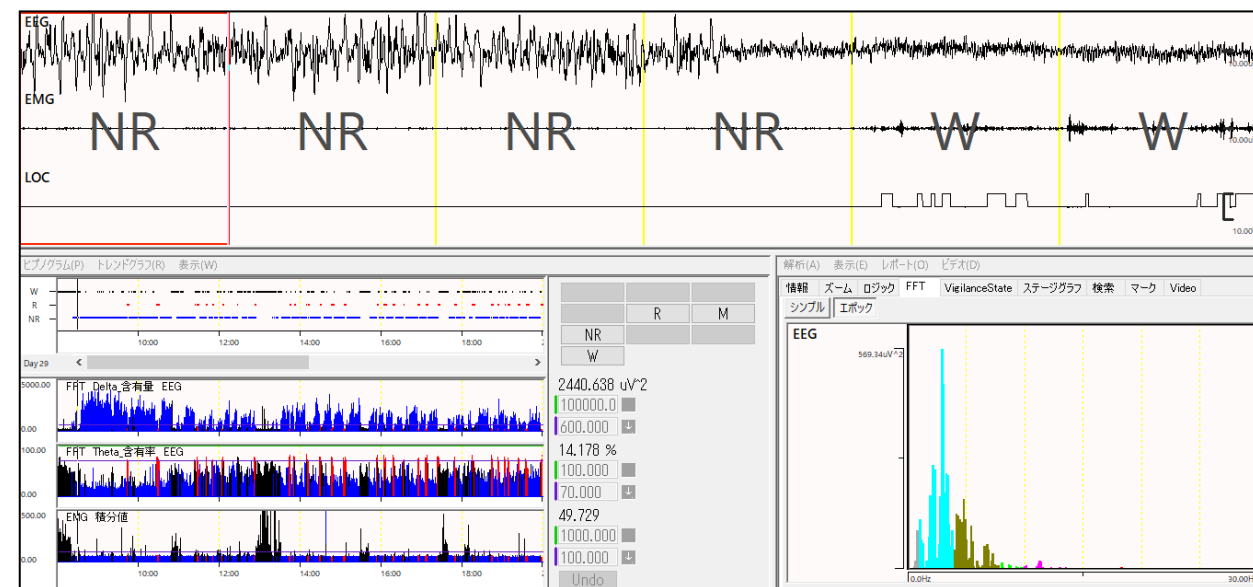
EEG
EMG
NR NR NR NR W W
LOC
10.000
10.000
10.000

ヒプノグラム(P) トレンドグラフ(R) 表示(W)
W
R
NR
10:00 12:00 14:00 16:00 18:00
Day 29

5000.00 FFT Delta_含有量 EEG
0.00
100.00 FFT Theta_含有率 EEG
0.00
500.00 EMG 積分値
0.00
10:00 12:00 14:00 16:00 18:00

R M
NR
W
2440.638 uV^2
100000.0
600.000
14.178 %
100.000
70.000
49.729
1000.000
100.000
Undo

解析(A) 表示(E) レポート(O) ビデオ(D)
情報 ズーム ロジック FFT VigilanceState ステージグラフ 検索 マーク Video
シンプル エポック
EEG
569.34uV^2
0.0Hz
30.00